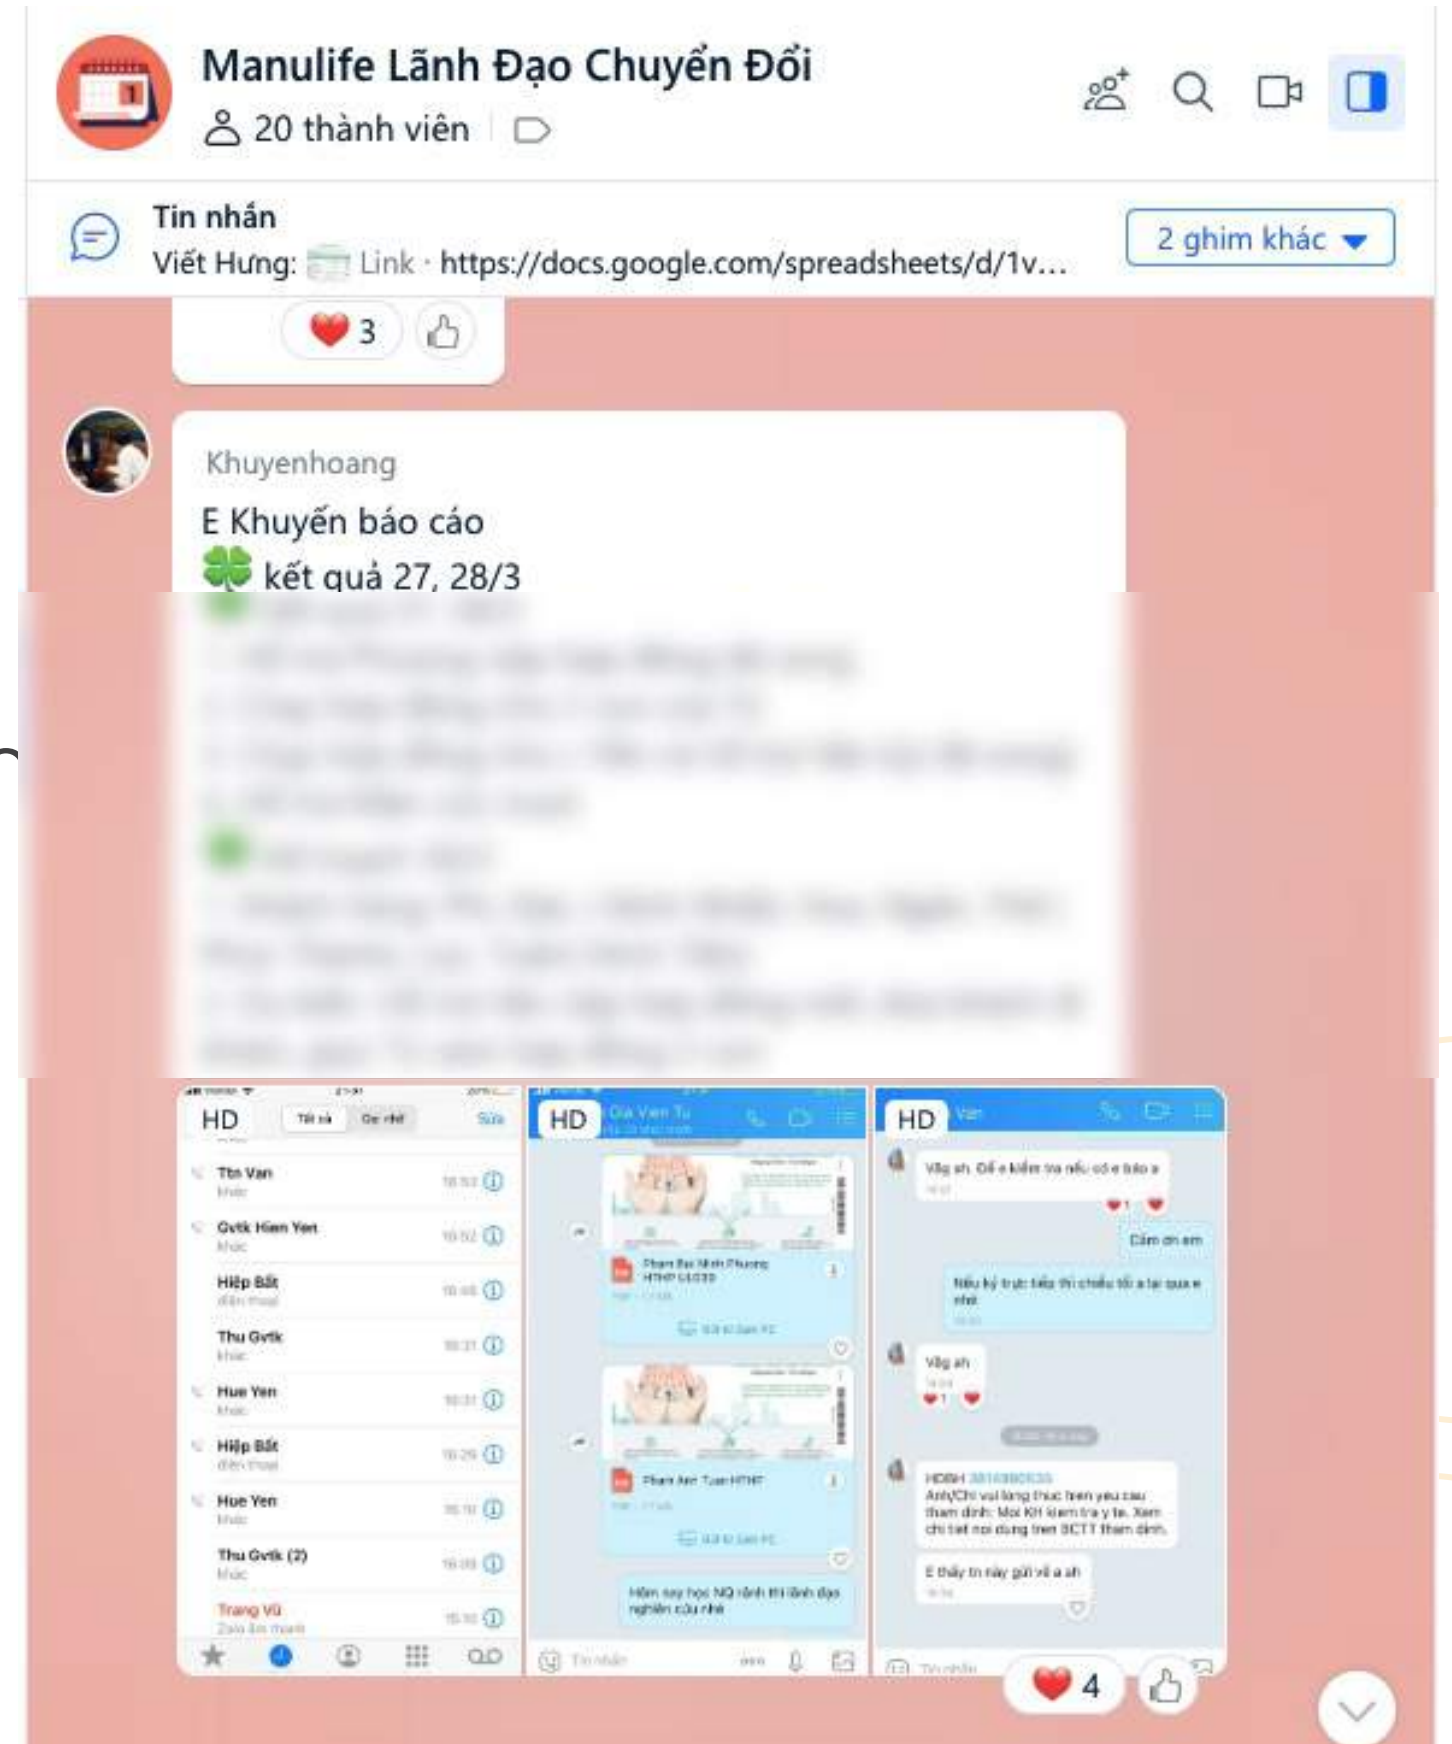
Manulife Lãnh Đạo Chuyển Đổi

20 thành viên

Tin nhắn

Viết Hưng: Link · https://docs.google.com/spreadsheets/d/1v...

2 ghim khác

3

Khuyenhoang

E Khuyến báo cáo

kết quả 27, 28/3

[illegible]

HD

Tin Van

Gvtk Hiem Yen

Hiệp Bất

Thu Gvtk

Hue Yen

Hiệp Bất

Hue Yen

Thu Gvtk (2)

Trang Vũ

HD

HD

Vâng anh. Để e kiểm tra nếu có e báo a

Cảm ơn em

Vâng anh

E thấy tn này gửi về a ah

4